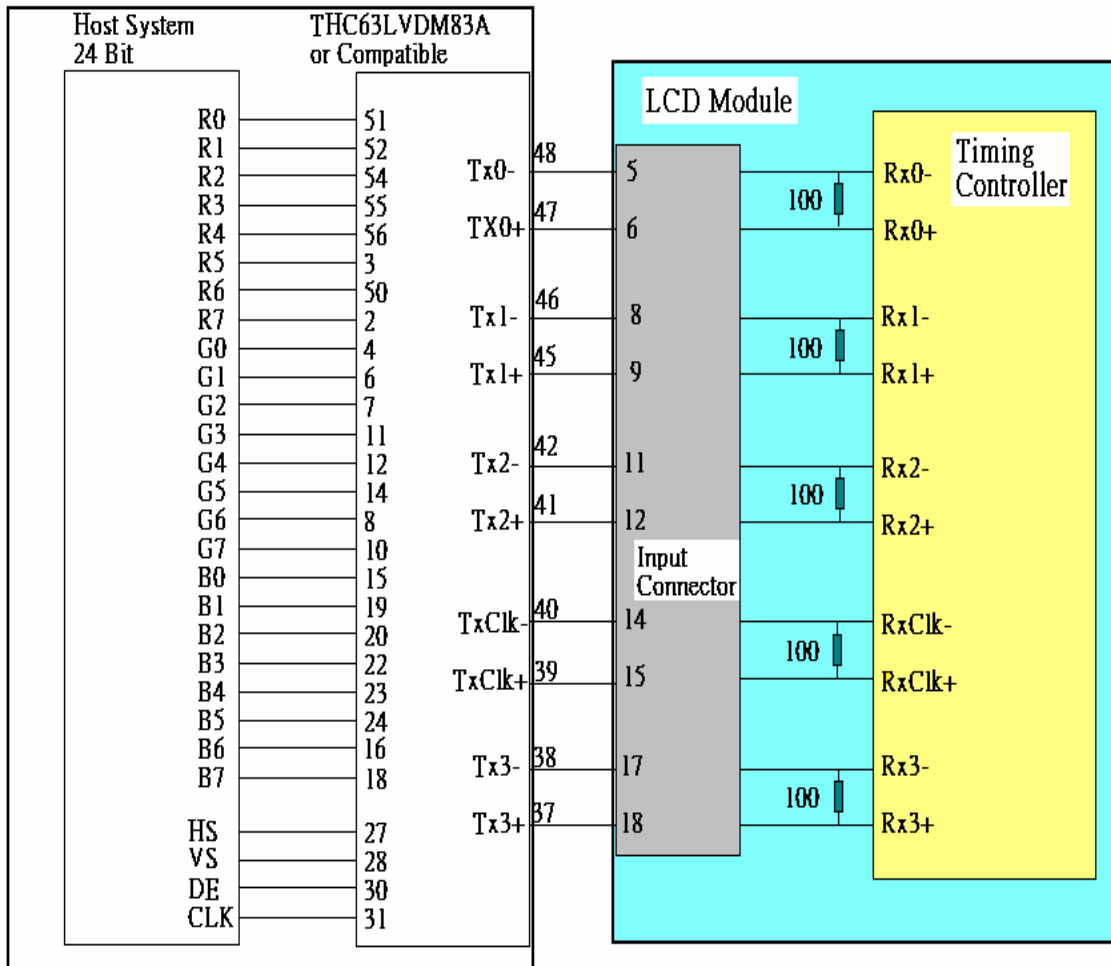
Host System
24 Bit

THC63LVDM83A
or Compatible

R0 51
R1 52
R2 54
R3 55
R4 56
R5 3
R6 50
R7 2
G0 4
G1 6
G2 7
G3 11
G4 12
G5 14
G6 8
G7 10
B0 15
B1 19
B2 20
B3 22
B4 23
B5 24
B6 16
B7 18
HS 27
VS 28
DE 30
CLK 31

Tx0- 48
TX0+ 47
Tx1- 46
Tx1+ 45
Tx2- 42
Tx2+ 41
TxClk- 40
TxClk+ 39
Tx3- 38
Tx3+ 37

LCD Module

5
6
8
9
11
12
Input Connector
14
15
17
18

100
100
100
100
100

Timing Controller

Rx0-
Rx0+
Rx1-
Rx1+
Rx2-
Rx2+
RxClk-
RxClk+
Rx3-
Rx3+